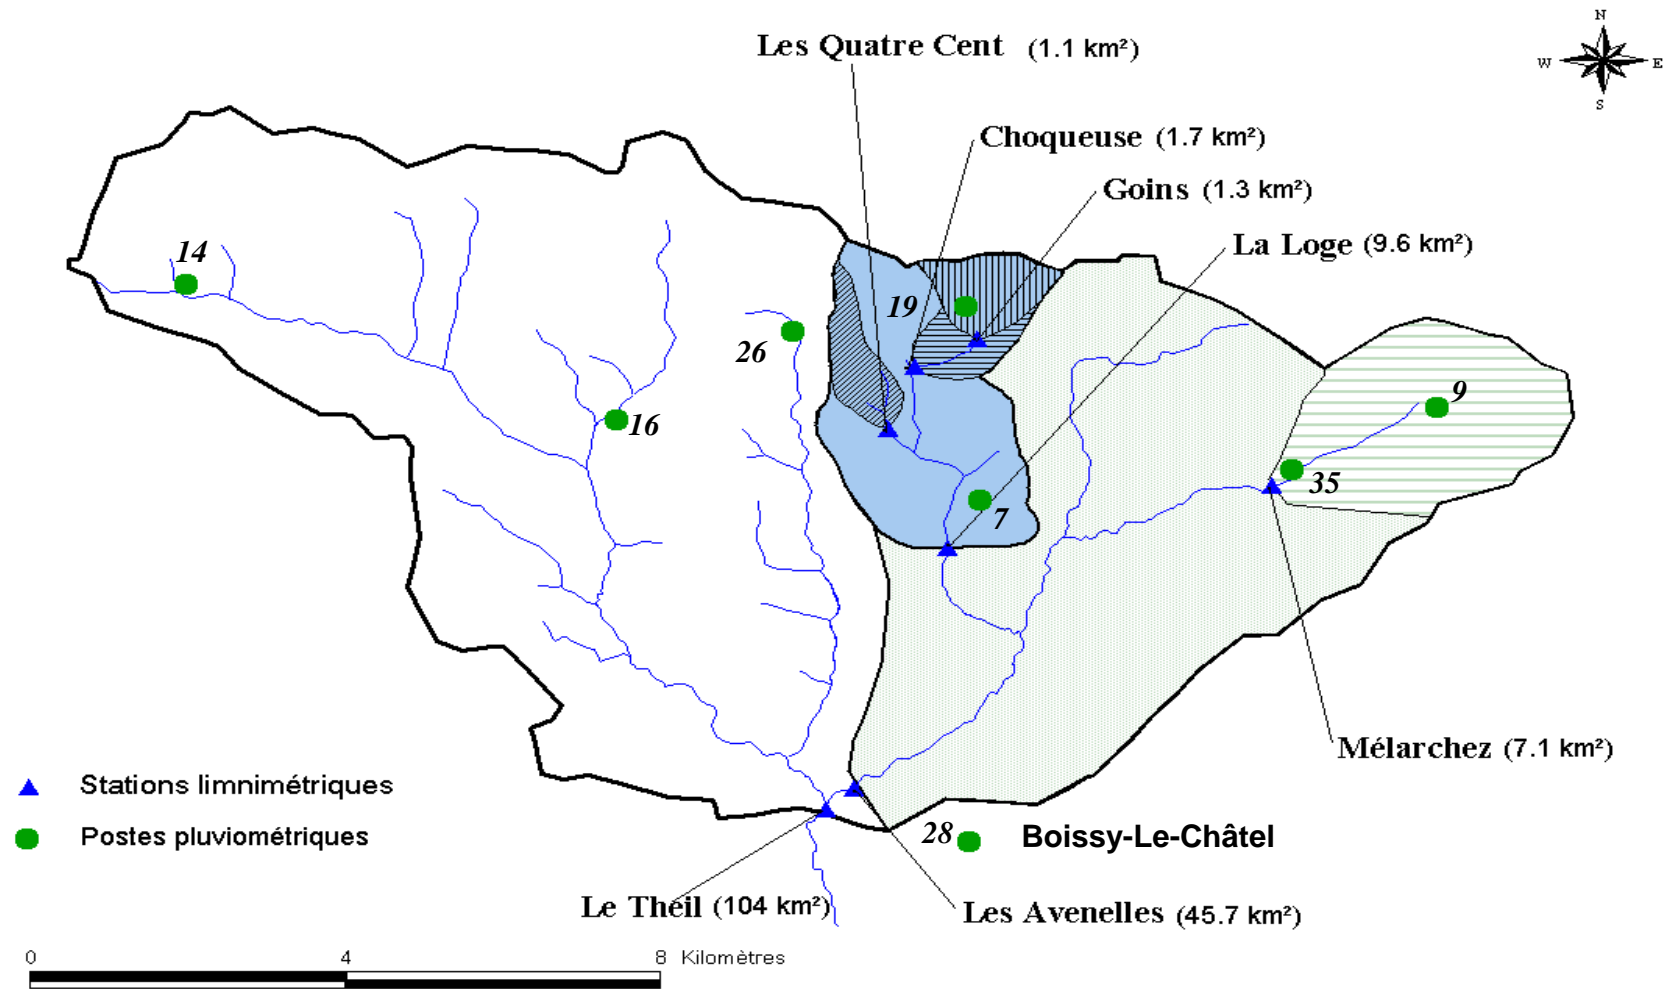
N
W
E
S

Les Quatre Cent (1.1 km²)

Choqueuse (1.7 km²)

Goins (1.3 km²)

La Loge (9.6 km²)

14

19

26

16

9

35

7

Mélarchez (7.1 km²)

Stations limnimétriques

Postes pluviométriques

28

Boissy-Le-Châtel

Le Theil (104 km²)

Les Avenelles (45.7 km²)

0 4 8 Kilomètres